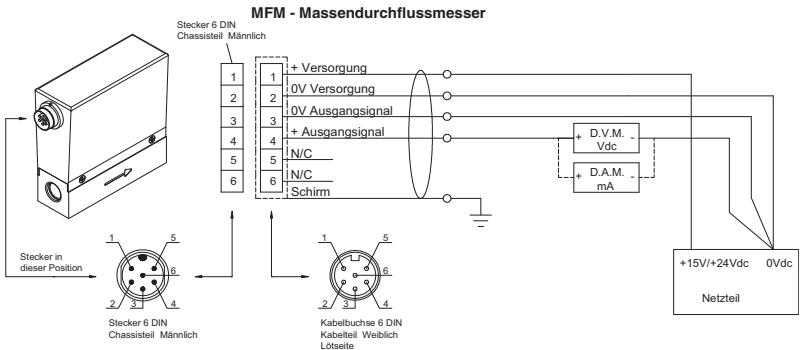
MFM - Massendurchflussmesser

Stecker 6 DIN
Chassisteil Männlich

1
2
3
4
5
6

1 + Versorgung
2 0V Versorgung
3 0V Ausgangsignal
4 + Ausgangsignal
5 N/C
6 N/C
Schirm

+ D.V.M. -
Vdc

+ D.A.M. -
mA

+15V/+24Vdc 0Vdc

Netzteil

Stecker in dieser Position

1 5 6 2 3 4

Stecker 6 DIN
Chassisteil Männlich

1 5 6 2 3 4

Kabelbuchse 6 DIN
Kabelteil Weiblich
Lötseite